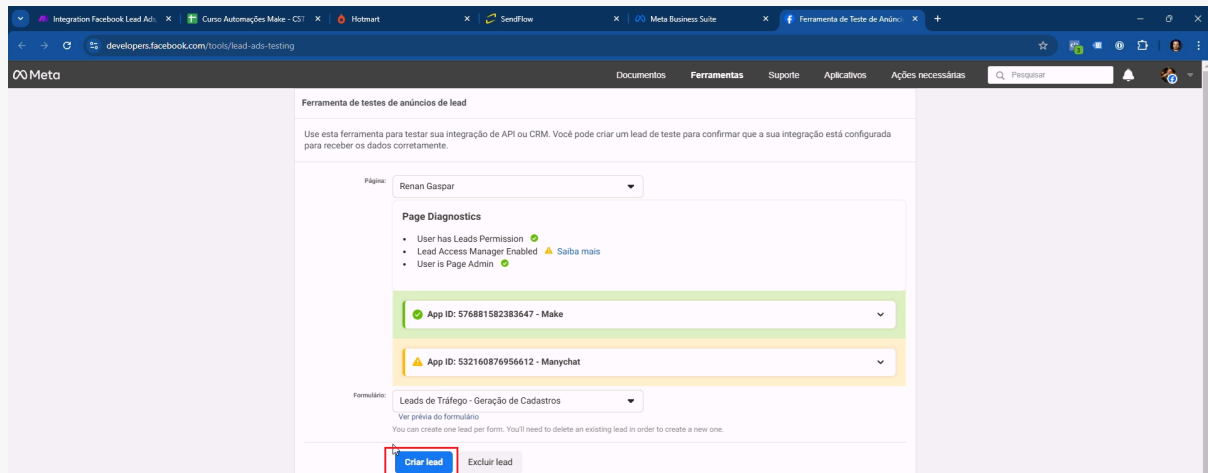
Integration Facebook Lead Ads × | Curso Automações Make - CST × | Hotmart × | SendFlow × | Meta Business Suite × | Ferramenta de Teste de Anúnci × | +

developers.facebook.com/tools/lead-ads-testing

Meta

Documentos Ferramentas Suporte Aplicativos Ações necessárias Pesquisar

Ferramenta de testes de anúncios de lead

Use esta ferramenta para testar sua integração de API ou CRM. Você pode criar um lead de teste para confirmar que a sua integração está configurada para receber os dados corretamente.

Página: Renan Gaspar

Page Diagnostics

- User has Leads Permission
- Lead Access Manager Enabled Saiba mais
- User is Page Admin

App ID: 576881582383647 - Make

App ID: 532160876956612 - Manychat

Formulário: Leads de Tráfego - Geração de Cadastros

Ver prévia do formulário

You can create one lead per form. You'll need to delete an existing lead in order to create a new one.

Criar lead Excluir lead